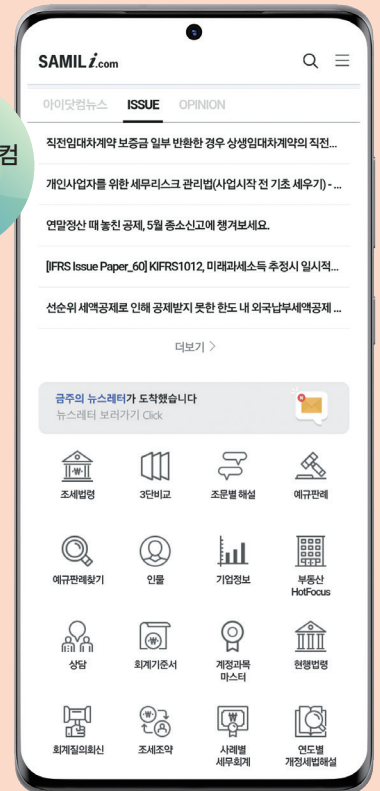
컴

SAMIL i.com

아이닷컴뉴스 ISSUE OPINION

직전임대차계약 보증금 일부 반환한 경우 상생임대차계약의 직전...

개인사업자를 위한 세무리스크 관리법(사업시작 전 기초 세우기) - ...

연말정산 때 놓친 공제, 5월 종소신고에 챙겨보세요.

[IFRS Issue Paper_60] KIFRS1012, 미래과세소득 추정시 일시적...

선순위 세액공제로 인해 공제받지 못한 한도 내 외국납부세액공제 ...

더보기 >

금주의 뉴스레터가 도착했습니다
뉴스레터 보러가기 Click

조세법령
3단비교
조문별 해설
예규판례
예규판례찾기
인물
기업정보
부동산 HotFocus
상담
회계기준서
계정과목 마스터
현행법령
회계질의회신
조세조약
사례별 세무회계
연도별 개정세법해설